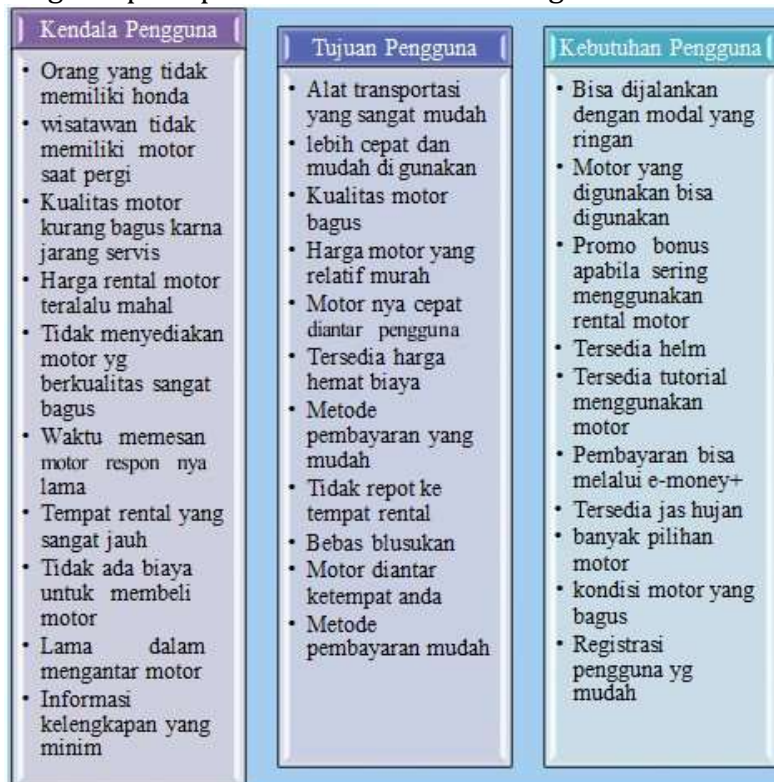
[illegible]

Kendala Pengguna

- Orang yang tidak memiliki honda
- wisatawan tidak memiliki motor saat pergi
- Kualitas motor kurang bagus karna jarang servis
- Harga rental motor teralalu mahal
- Tidak menyediakan motor yg berkualitas sangat bagus
- Waktu memesan motor respon nya lama
- Tempat rental yang sangat jauh
- Tidak ada biaya untuk membeli motor
- Lama dalam mengantar motor
- Informasi kelengkapan yang minim

Tujuan Pengguna

- Alat transportasi yang sangat mudah
- lebih cepat dan mudah di gunakan
- Kualitas motor bagus
- Harga motor yang relatif murah
- Motor nya cepat diantar pengguna
- Tersedia harga hemat biaya
- Metode pembayaran yang mudah
- Tidak repot ke tempat rental
- Bebas blusukan
- Motor diantar ketempat anda
- Metode pembayaran mudah

Kebutuhan Pengguna

- Bisa dijalankan dengan modal yang ringan
- Motor yang digunakan bisa digunakan
- Promo bonus apabila sering menggunakan rental motor
- Tersedia helm
- Tersedia tutorial menggunakan motor
- Pembayaran bisa melalui e-money+
- Tersedia jas hujan
- banyak pilihan motor
- kondisi motor yang bagus
- Registrasi pengguna yg mudah